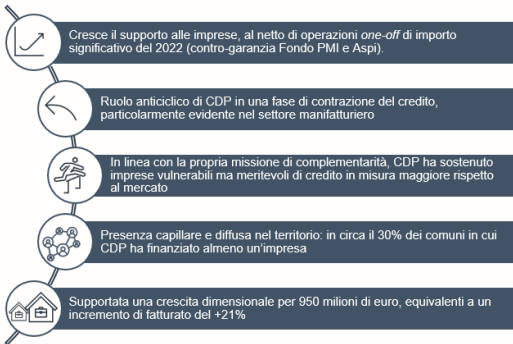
Cresce il supporto alle imprese, al netto di operazioni *one-off* di importo significativo del 2022 (contro-garanzia Fondo PMI e Aspi).

Ruolo anticiclico di CDP in una fase di contrazione del credito, particolarmente evidente nel settore manifatturiero

In linea con la propria missione di complementarità, CDP ha sostenuto imprese vulnerabili ma meritevoli di credito in misura maggiore rispetto al mercato

Presenza capillare e diffusa nel territorio: in circa il 30% dei comuni in cui CDP ha finanziato almeno un'impresa

Supportata una crescita dimensionale per 950 milioni di euro, equivalenti a un incremento di fatturato del +21%